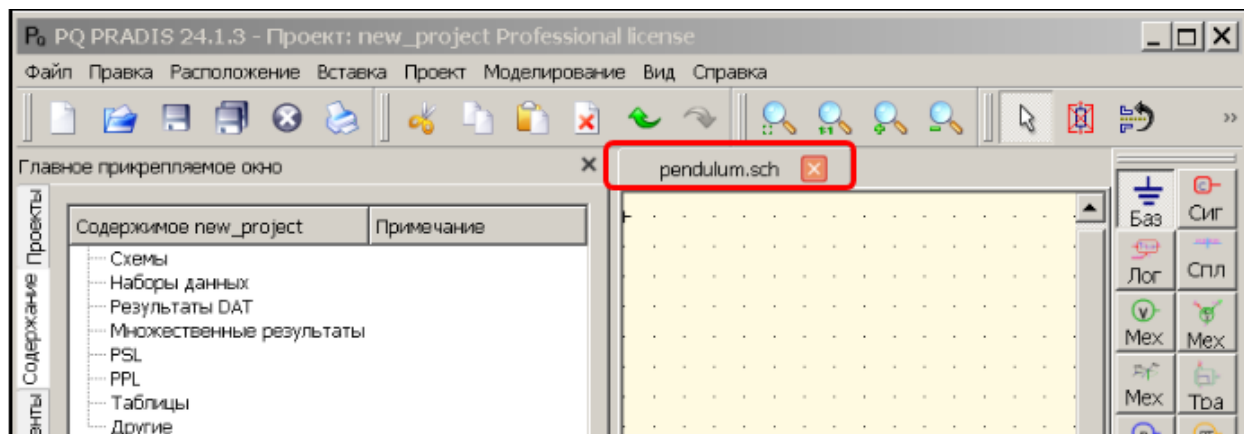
PQ PRADIS 24.1.3 - Проект: new_project Professional license

Файл Правка Расположение Вставка Проект Моделирование Вид Справка

Главное прикрепляемое окно

Проекты Содержание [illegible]енты

| Содержимое new_project | Примечание |
|---|---|
| Схемы | |
| Наборы данных | |
| Результаты DAT | |
| Множественные результаты | |
| PSL | |
| PPL | |
| Таблицы | |
| Другие | |

pendulum.sch

Баз Сиг
Лог Спл
Мех Мех
Мех Тра